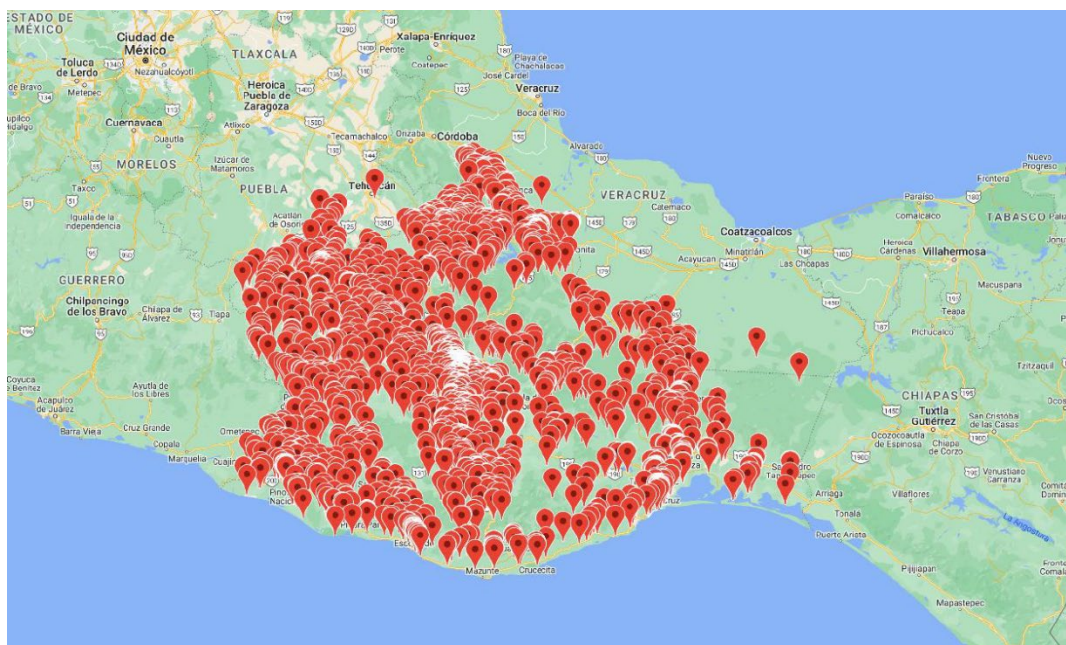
ESTADO DE MÉXICO
Ciudad de México
Nezahualcóyotl
Toluca de Lerdo
TLAXCALA
Xalapa-Enríquez
Perote
Coatepec
Playa de Chachalacas
José Cardel
Veracruz
Boca del Río
Heroica Puebla de Zaragoza
Atlixco
Cuernavaca
Cuautla
Tecamachalco
Orizaba
Córdoba
MORELOS
Izúcar de Matamoros
Alvarado
PUEBLA
Tehuacán
Taxco
Iguala de la Independencia
VERACRUZ
Catemaco
Coatzacoalcos
Minatitlán
Acayucan
Las Choapas
Paraíso
Comalcalco
TABASCO
Heroica Cárdenas
Villahermosa
Frontera
Nuevo Progreso
Macuspana
Teapa
Pichucalco
GUERRERO
Chilpancingo de los Bravo
Chiapa de Álvarez
Tlapa
Coyuca de Benítez
Acapulco de Juárez
Ayutla de los Libres
Barra Vieja
Cruz Grande
Copala
Marquelia
Ometepec
Cuajinicuilapa
Pinotepa Nacional
Escondido
Mazunte
Crucecita
Cruz
Santo Domingo Tehuantepec
CHIAPAS
Tuxtla Gutiérrez
Ocozocoautla de Espinosa
Chiapa de Corzo
San Cristóbal de las Casas
Venustiano Carranza
Comitán
Tzaquil
Arriaga
Villaflores
Tonalá
Puerto Arista
Pijijiapan
Mapastepec
Frontera Comalapa
La Angostura